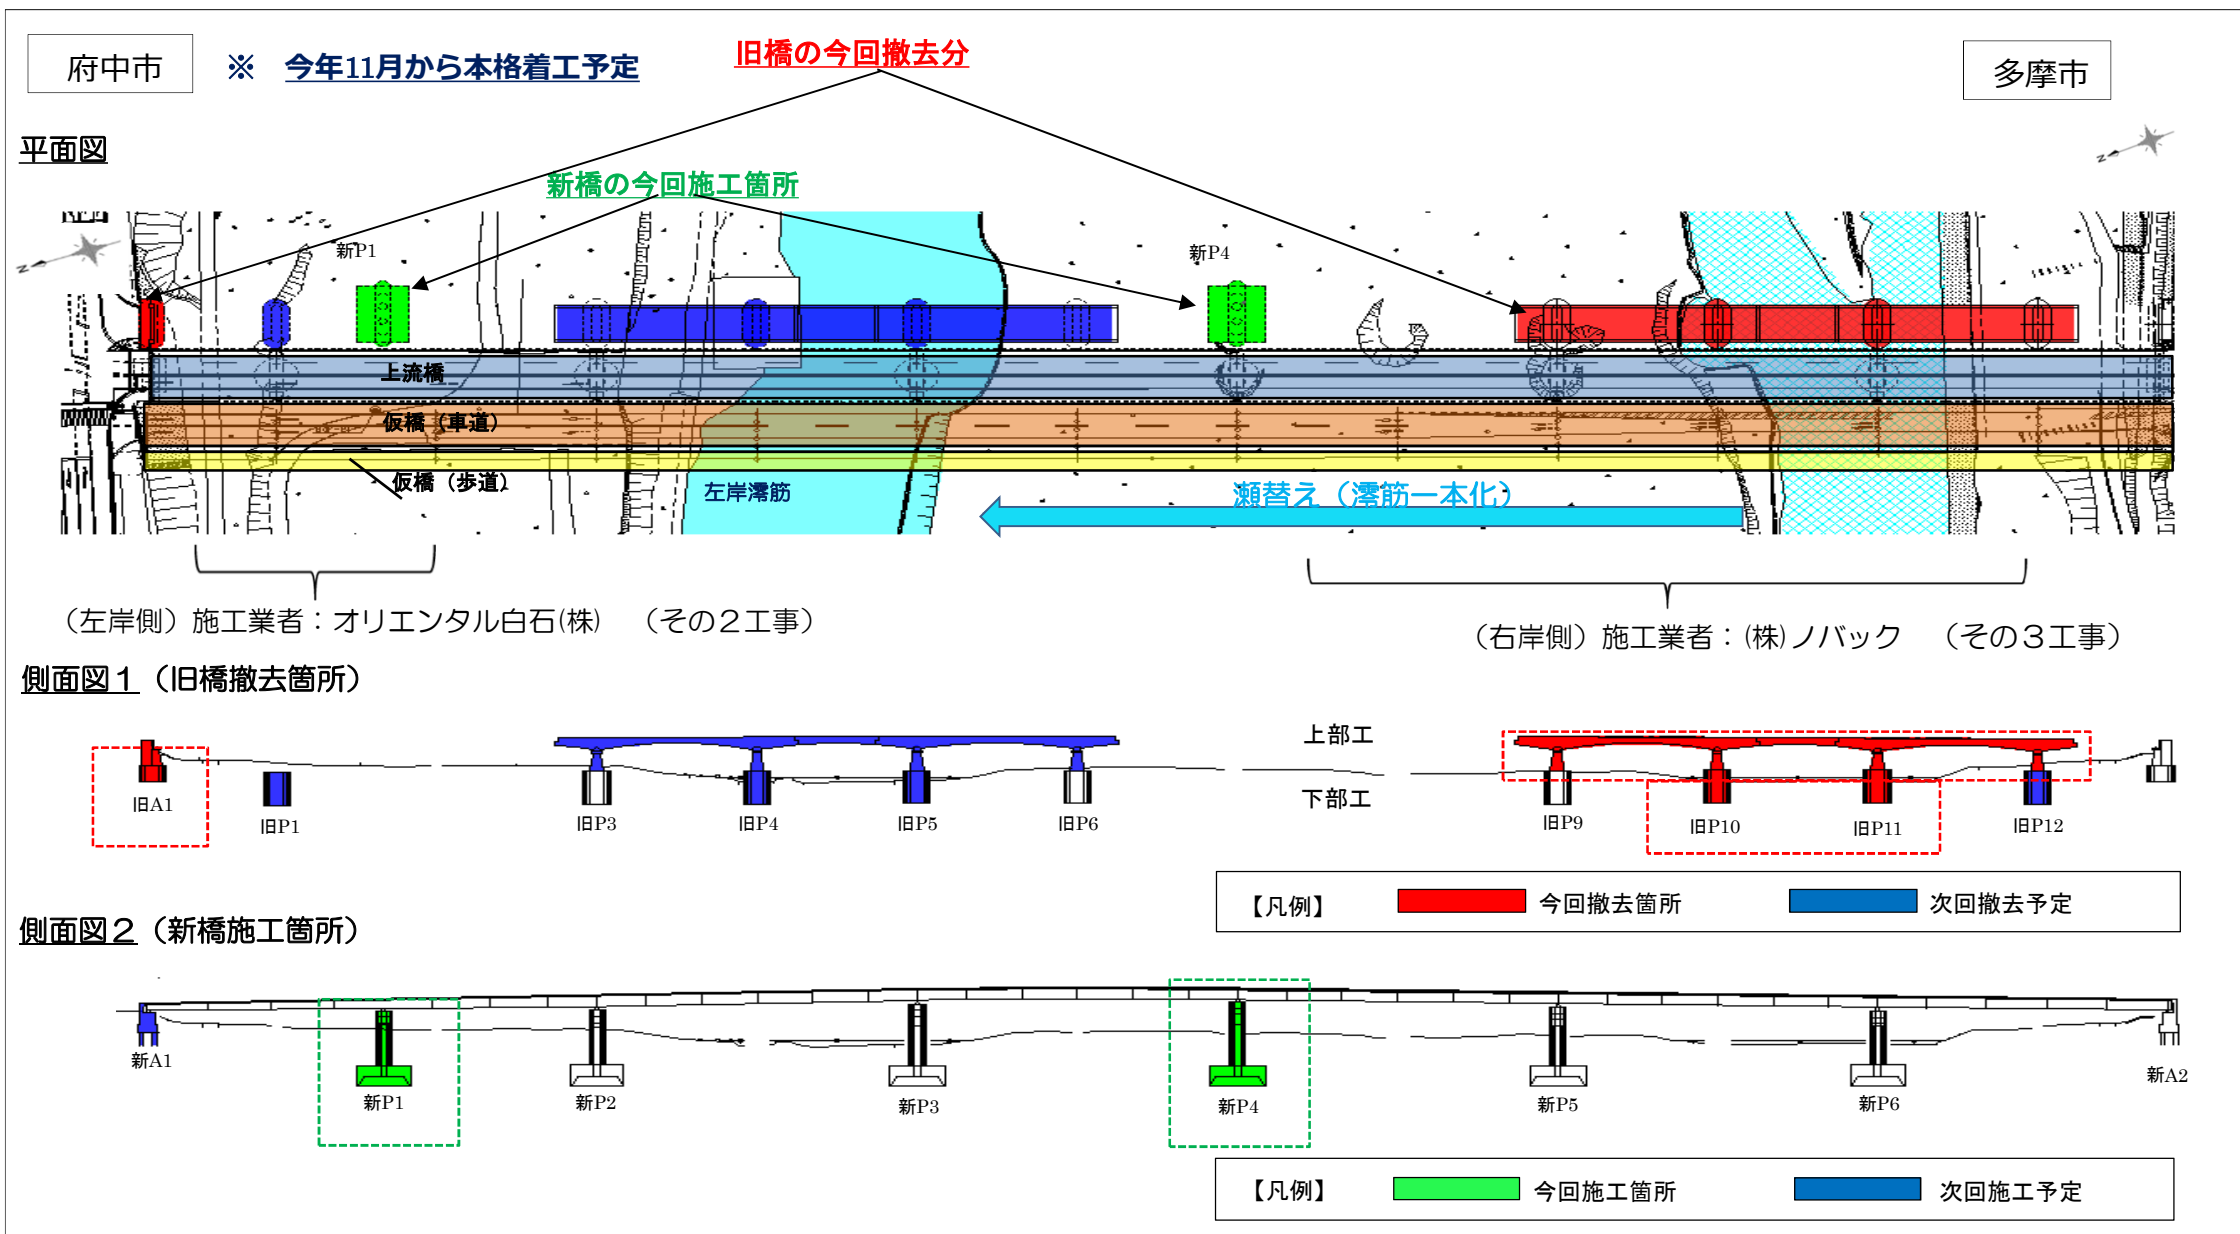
府中市

※ 今年11月から本格着工予定

旧橋の今回撤去分

多摩市

平面図

新橋の今回施工箇所

新P1

新P4

上流橋

仮橋（車道）

仮橋（歩道）

左岸澪筋

瀬替え（澪筋一本化）

（左岸側）施工業者：オリエンタル白石(株) （その２工事）

（右岸側）施工業者：(株)ノバック （その３工事）

側面図１（旧橋撤去箇所）

上部工

下部工

旧A1

旧P1

旧P3

旧P4

旧P5

旧P6

旧P9

旧P10

旧P11

旧P12

【凡例】 今回撤去箇所 次回撤去予定

側面図２（新橋施工箇所）

新A1

新P1

新P2

新P3

新P4

新P5

新P6

新A2

【凡例】 今回施工箇所 次回施工予定